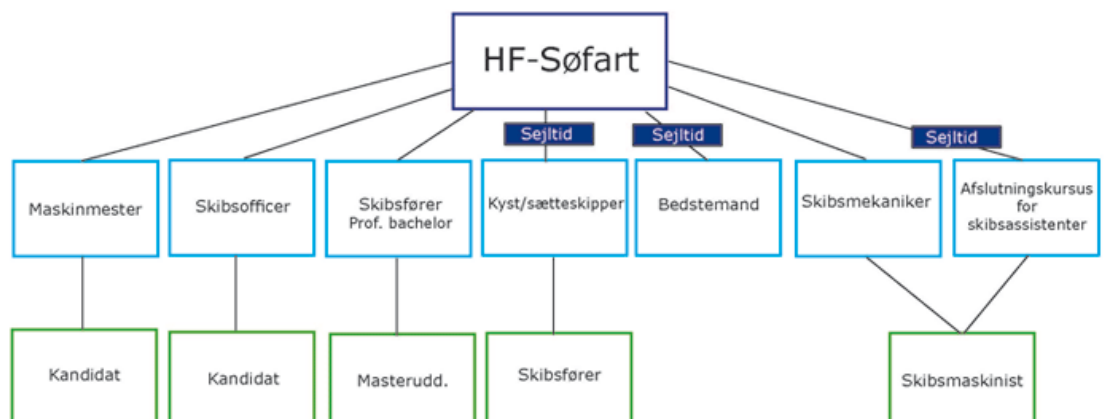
HF-Søfart

Sejltid

Sejltid

Sejltid

Maskinmester

Skibsofficer

Skibsfører
Prof. bachelor

Kyst/sætteskipper

Bedstemand

Skibsmekaniker

Afslutningskursus for skibsassistenter

Kandidat

Kandidat

Masterudd.

Skibsfører

Skibsmaskinist